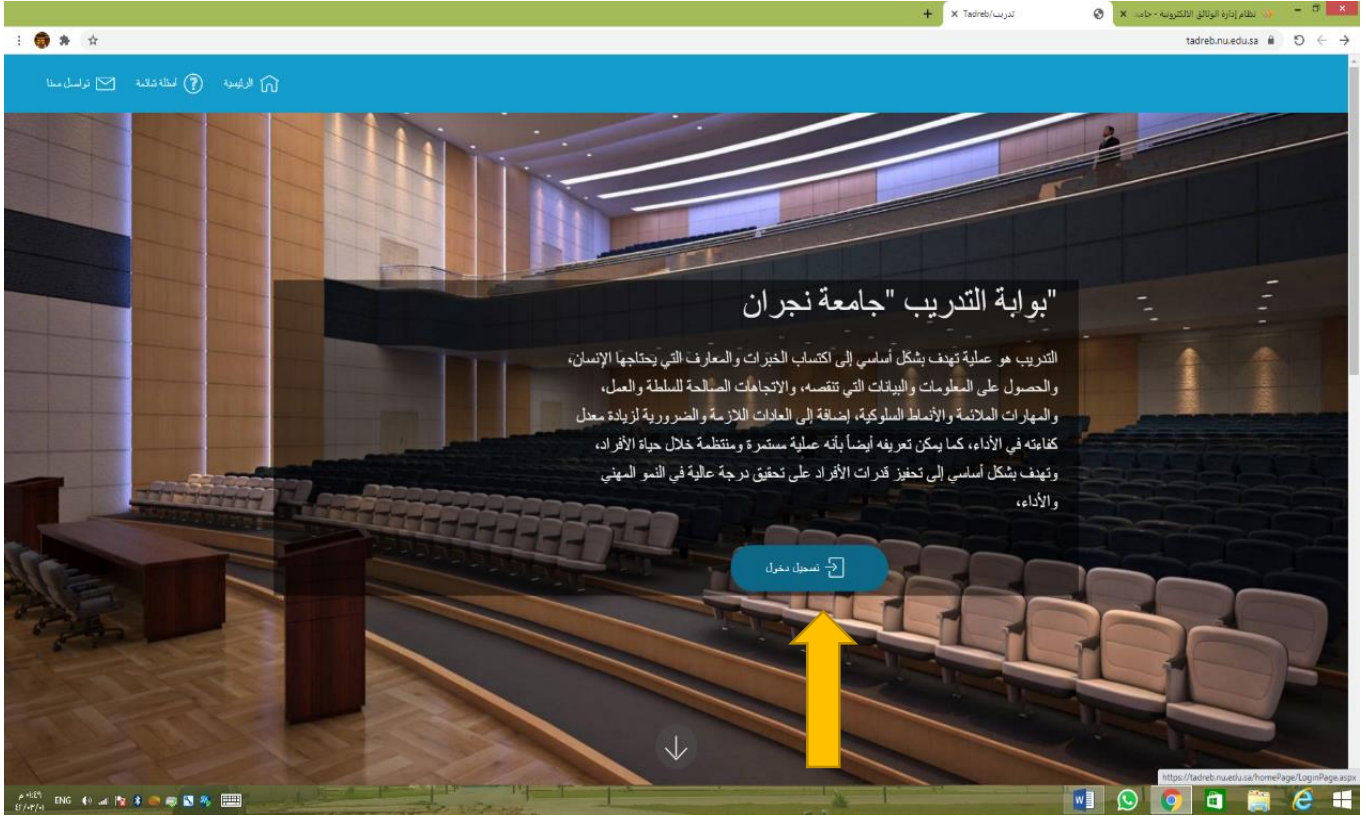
نظام إدارة الوثائق الالكترونية - جامعة | Tadreb/تدريب

tadreb.nu.edu.sa

الرئيسية | أسئلة شائعة | تواصل معنا

"بوابة التدريب "جامعة نجران

التدريب هو عملية تهدف بشكل أساسي إلى اكتساب الخبرات والمعارف التي يحتاجها الإنسان، والحصول على المعلومات والبيانات التي تنقصه، والاتجاهات الصالحة للسلطة والعمل، والمهارات الملائمة والأنماط السلوكية، إضافة إلى العادات اللازمة والضرورية لزيادة معدل كفاءته في الأداء، كما يمكن تعريفه أيضاً بأنه عملية مستمرة ومنتظمة خلال حياة الأفراد، وتهدف بشكل أساسي إلى تحفيز قدرات الأفراد على تحقيق درجة عالية في النمو المهني والأداء.

تسجيل دخول

https://tadreb.nu.edu.sa/homePage/LoginPage.aspx

ENG